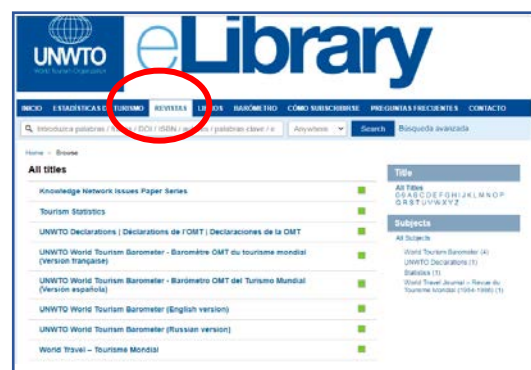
UNWTO
World Tourism Organization

eLibrary

INICIO ESTADÍSTICAS DE TURISMO REVISTAS LIBROS BARÓMETRO CÓMO SUSCRIBIRSE PREGUNTAS FRECUENTES CONTACTO

Introduzca palabras / títulos / DOI / ISBN / autores / palabras clave / e Anywhere Search Búsqueda avanzada

Home > Browse

All titles

Knowledge Network Issues Paper Series

Tourism Statistics

UNWTO Declarations | Déclarations de l'OMT | Declaraciones de la OMT

UNWTO World Tourism Barometer - Baromètre OMT du tourisme mondial (Version française)

UNWTO World Tourism Barometer - Barómetro OMT del Turismo Mundial (Versión española)

UNWTO World Tourism Barometer (English version)

UNWTO World Tourism Barometer (Russian version)

World Travel – Tourisme Mondial

Title

All Titles
0-9 A B C D E F G H I J K L M N O P Q R S T U V W X Y Z

Subjects

All Subjects

World Tourism Barometer (4)
UNWTO Declarations (1)
Statistics (1)
World Travel Journal – Revue du Tourisme Mondial (1964-1986) (1)